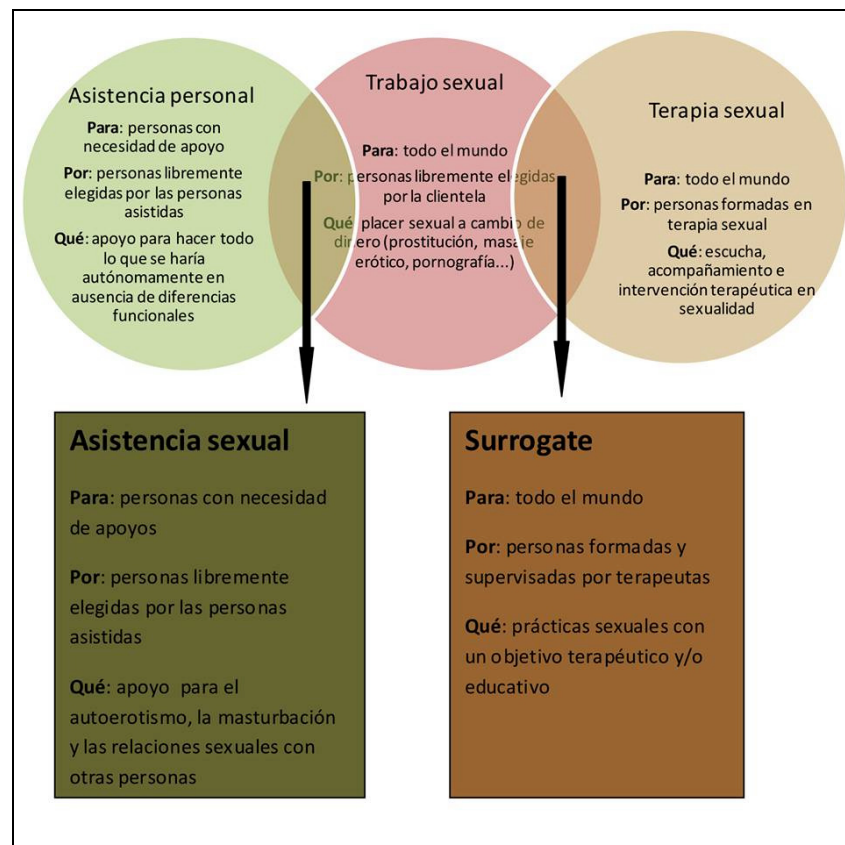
Asistencia personal

**Para**: personas con necesidad de apoyo

**Por**: personas libremente elegidas por las personas asistidas

**Qué**: apoyo para hacer todo lo que se haría autónomamente en ausencia de diferencias funcionales

Trabajo sexual

**Para**: todo el mundo

**Por**: personas libremente elegidas por la clientela

**Qué**: placer sexual a cambio de dinero (prostitución, masaje erótico, pornografía...)

Terapia sexual

**Para**: todo el mundo

**Por**: personas formadas en terapia sexual

**Qué**: escucha, acompañamiento e intervención terapéutica en sexualidad

**Asistencia sexual**

**Para**: personas con necesidad de apoyos

**Por**: personas libremente elegidas por las personas asistidas

**Qué**: apoyo para el autoerotismo, la masturbación y las relaciones sexuales con otras personas

**Surrogate**

**Para**: todo el mundo

**Por**: personas formadas y supervisadas por terapeutas

**Qué**: prácticas sexuales con un objetivo terapéutico y/o educativo